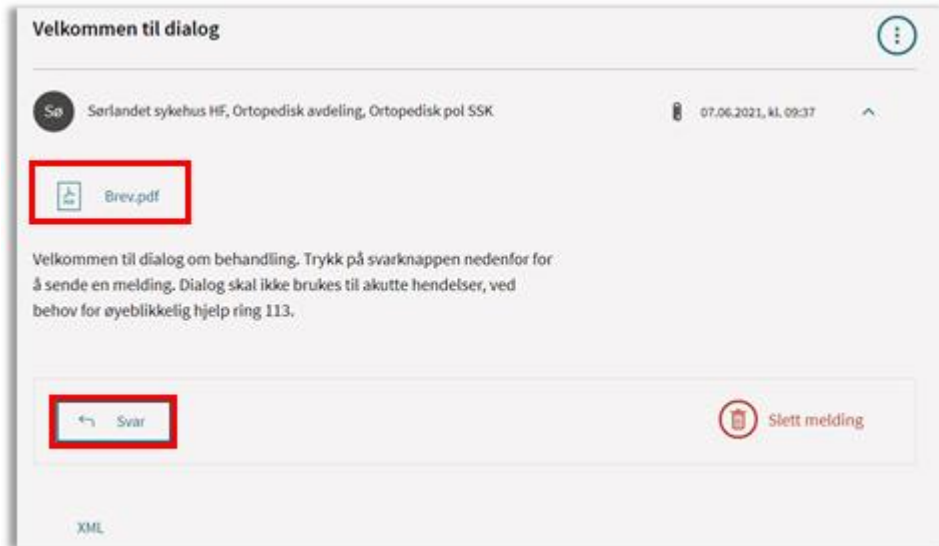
Velkommen til dialog

Sø

Sørlandet sykehus HF, Ortopedisk avdeling, Ortopedisk pol SSK

07.06.2021, kl. 09:37

Brev.pdf

Velkommen til dialog om behandling. Trykk på svarknappen nedenfor for å sende en melding. Dialog skal ikke brukes til akutte hendelser, ved behov for øyeblikkelig hjelp ring 113.

Svar

Slett melding

XML